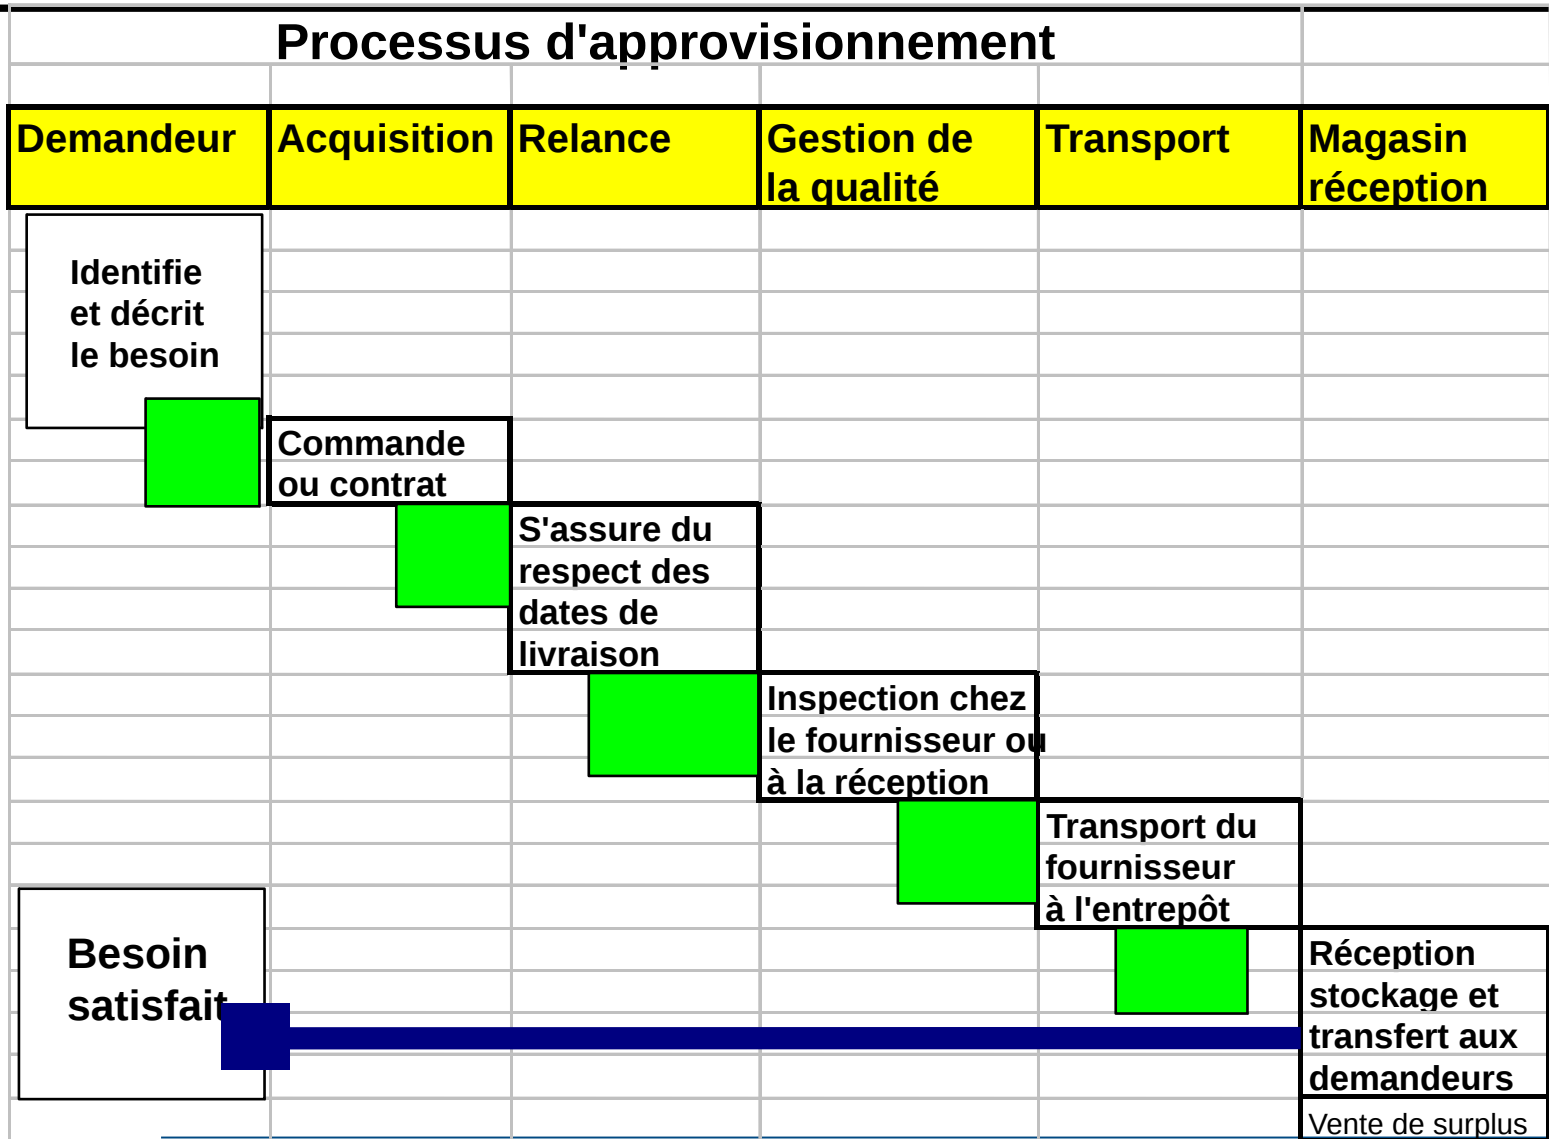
Processus d'approvisionnement

| Demandeur | Acquisition | Relance | Gestion de la qualité | Transport | Magasin réception |
|---|---|---|---|---|---|

Identifie et décrit le besoin

Commande ou contrat

S'assure du respect des dates de livraison

Inspection chez le fournisseur ou à la réception

Transport du fournisseur à l'entrepôt

Réception stockage et transfert aux demandeurs

Besoin satisfait

Vente de surplus